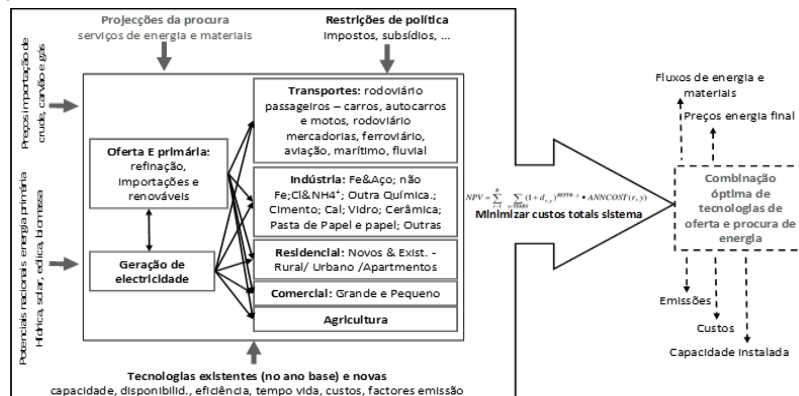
Projecções da procura
serviços de energia e materiais

Restrições de política
Impostos, subsídios, ...

Preços importação de crude, carvão e gás

Potenciais nacionais energia primária
Hídrica, solar, eólica, biomassa

Oferta E primária: refinação, importações e renováveis

Geração de electricidade

Transportes: rodoviário passageiros – carros, autocarros e motos, rodoviário mercadorias, ferroviário, aviação, marítimo, fluvial

Indústria: Fe&Aço; não Fe;Cl&NH4+; Outra Química.; Cimento; Cal; Vidro; Cerâmica; Pasta de Papel e papel; Outras

Residencial: Novos & Exist. - Rural/ Urbano /Apartments

Comercial: Grande e Pequeno

Agricultura

Tecnologias existentes (no ano base) e novas
capacidade, disponibilid., eficiência, tempo vida, custos, factores emissão

$NPV = \sum_{r=1}^{R} \sum_{y \in YEARS} (1+d_{r,y})^{REFYR-y} \bullet ANNCOST(r,y)$
Minimizar custos totais sistema

Fluxos de energia e materiais

Preços energia final

Combinação óptima de tecnologias de oferta e procura de energia

Emissões

Custos

Capacidade instalada